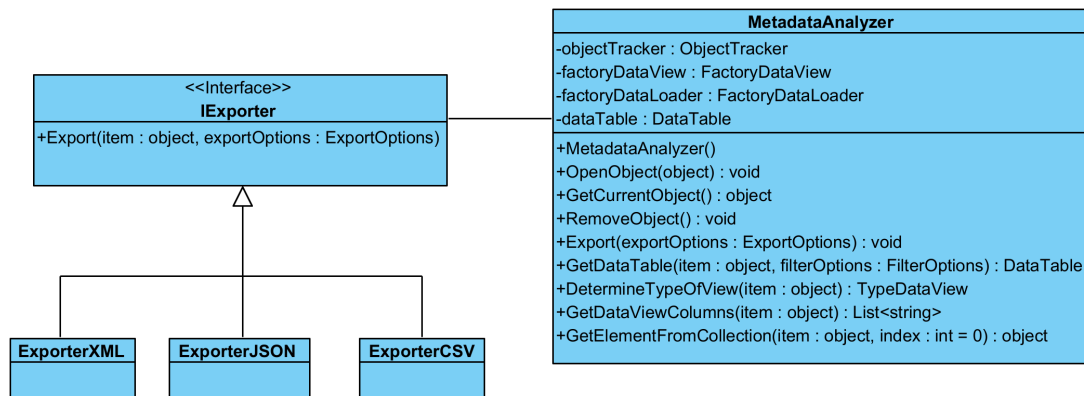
<<Interface>>
IExporter

+Export(item : object, exportOptions : ExportOptions)

ExporterXML

ExporterJSON

ExporterCSV

MetadataAnalyzer

-objectTracker : ObjectTracker
-factoryDataView : FactoryDataView
-factoryDataLoader : FactoryDataLoader
-dataTable : DataTable

+MetadataAnalyzer()
+OpenObject(object) : void
+GetCurrentObject() : object
+RemoveObject() : void
+Export(exportOptions : ExportOptions) : void
+GetDataTable(item : object, filterOptions : FilterOptions) : DataTable
+DetermineTypeOfView(item : object) : TypeDataView
+GetDataViewColumns(item : object) : List<string>
+GetElementFromCollection(item : object, index : int = 0) : object